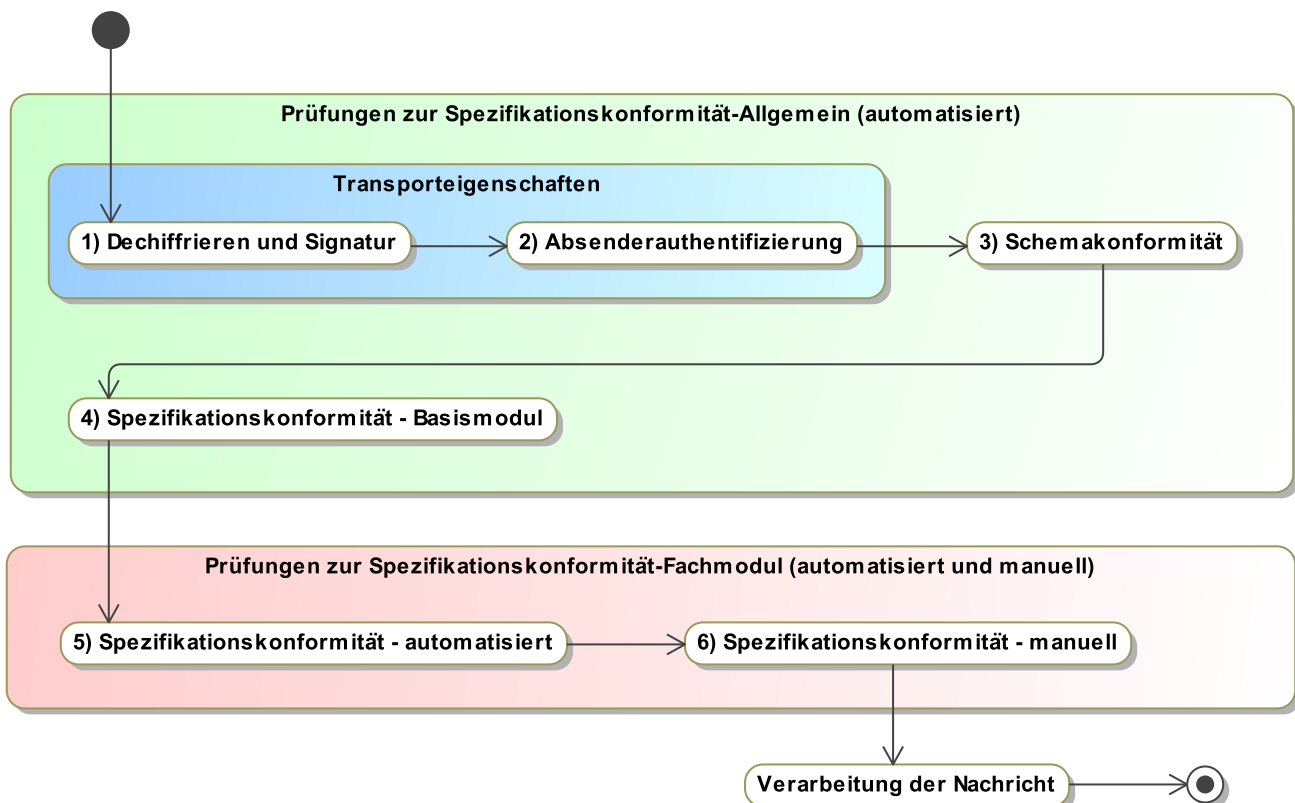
Prüfungen zur Spezifikationskonformität-Allgemein (automatisiert)

Transporteigenschaften

1) Dechiffrieren und Signatur

2) Absenderauthentifizierung

3) Schemakonformität

4) Spezifikationskonformität - Basismodul

Prüfungen zur Spezifikationskonformität-Fachmodul (automatisiert und manuell)

5) Spezifikationskonformität - automatisiert

6) Spezifikationskonformität - manuell

Verarbeitung der Nachricht